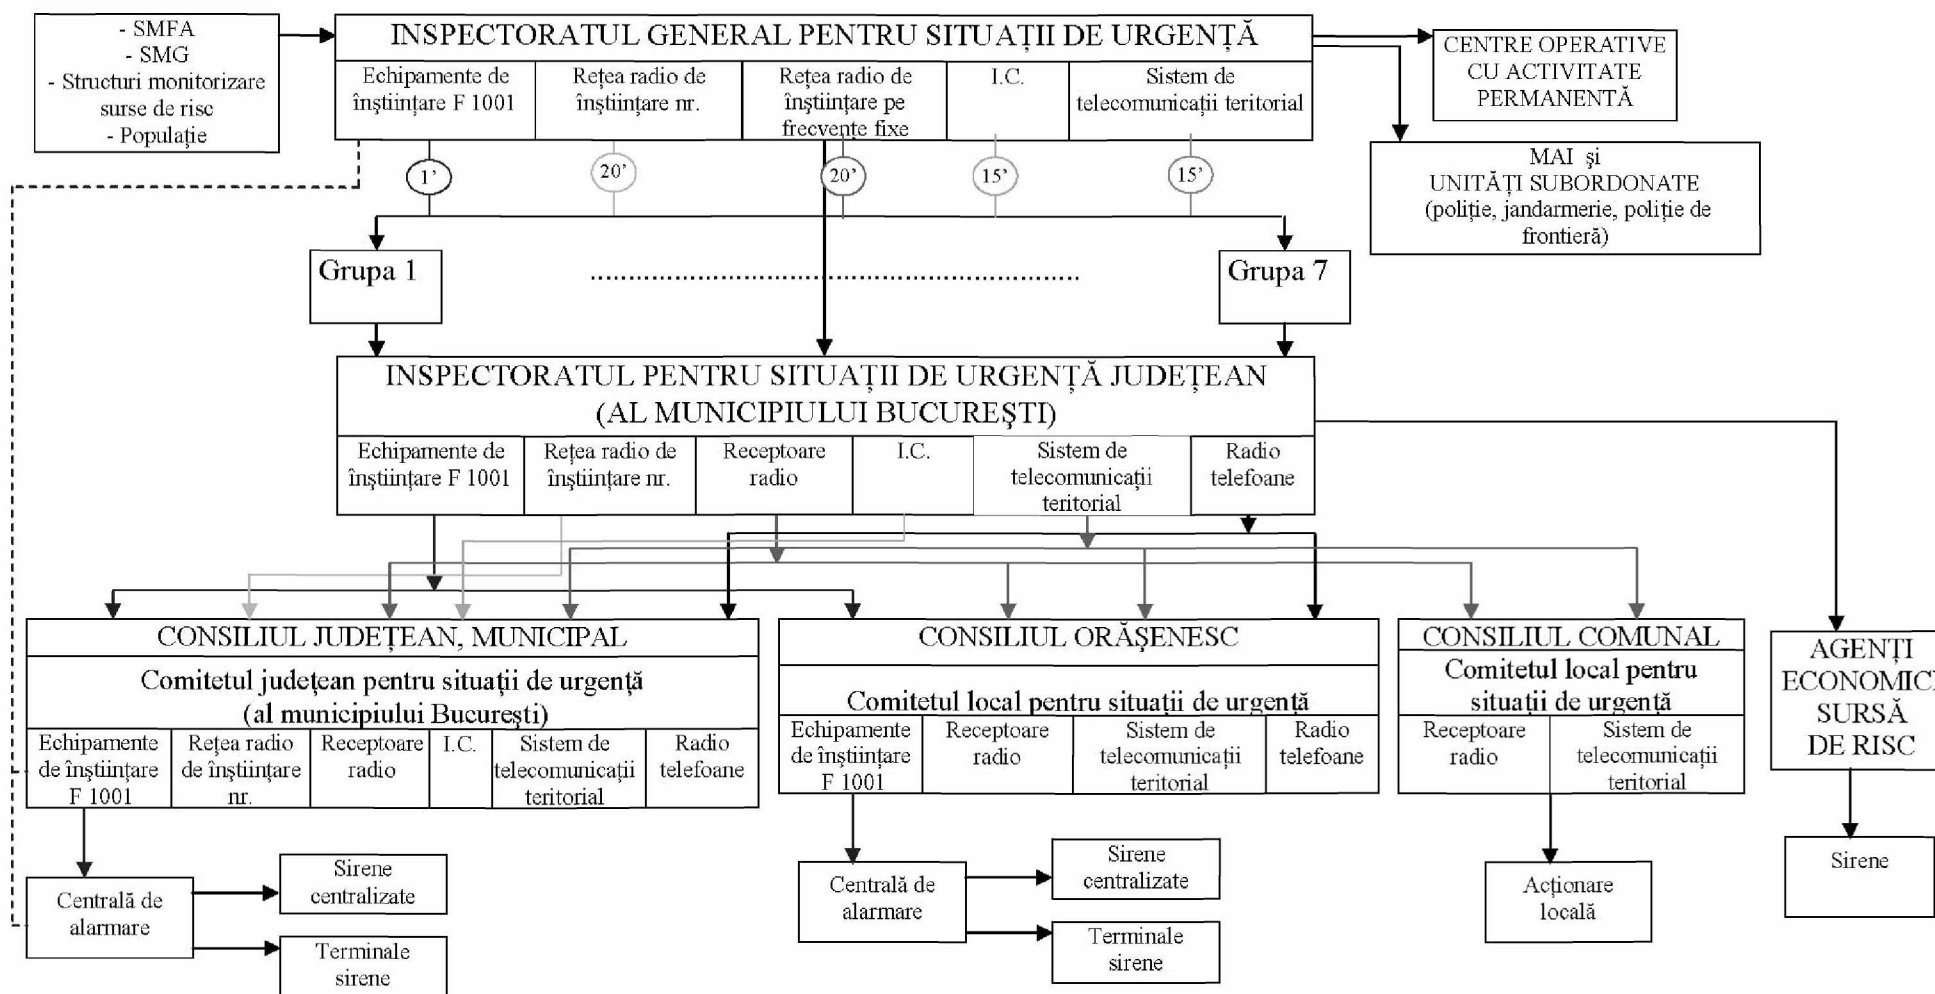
- SMFA
- SMG
- Structuri monitorizare surse de risc
- Populație

INSPECTORATUL GENERAL PENTRU SITUAȚII DE URGENȚĂ

| Echipamente de înștiințare F 1001 | Rețea radio de înștiințare nr. | Rețea radio de înștiințare pe frecvențe fixe | I.C. | Sistem de telecomunicații teritorial |
|---|---|---|---|---|

CENTRE OPERATIVE CU ACTIVITATE PERMANENTĂ

MAI și UNITĂȚI SUBORDONATE (poliție, jandarmerie, poliție de frontieră)

1'
20'
20'
15'
15'

Grupa 1
..........................................................
Grupa 7

INSPECTORATUL PENTRU SITUAȚII DE URGENȚĂ JUDEȚEAN (AL MUNICIPIULUI BUCUREȘTI)

| Echipamente de înștiințare F 1001 | Rețea radio de înștiințare nr. | Receptoare radio | I.C. | Sistem de telecomunicații teritorial | Radio telefoane |
|---|---|---|---|---|---|

CONSILIUL JUDEȚEAN, MUNICIPAL
Comitetul județean pentru situații de urgență (al municipiului București)

| Echipamente de înștiințare F 1001 | Rețea radio de înștiințare nr. | Receptoare radio | I.C. | Sistem de telecomunicații teritorial | Radio telefoane |
|---|---|---|---|---|---|

CONSILIUL ORĂȘENESC
Comitetul local pentru situații de urgență

| Echipamente de înștiințare F 1001 | Receptoare radio | Sistem de telecomunicații teritorial | Radio telefoane |
|---|---|---|---|

CONSILIUL COMUNAL
Comitetul local pentru situații de urgență

| Receptoare radio | Sistem de telecomunicații teritorial |
|---|---|

AGENȚI ECONOMIC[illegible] SURSĂ DE RISC

Centrală de alarmare
Sirene centralizate
Terminale sirene

Centrală de alarmare
Sirene centralizate
Terminale sirene

Acționare locală

Sirene